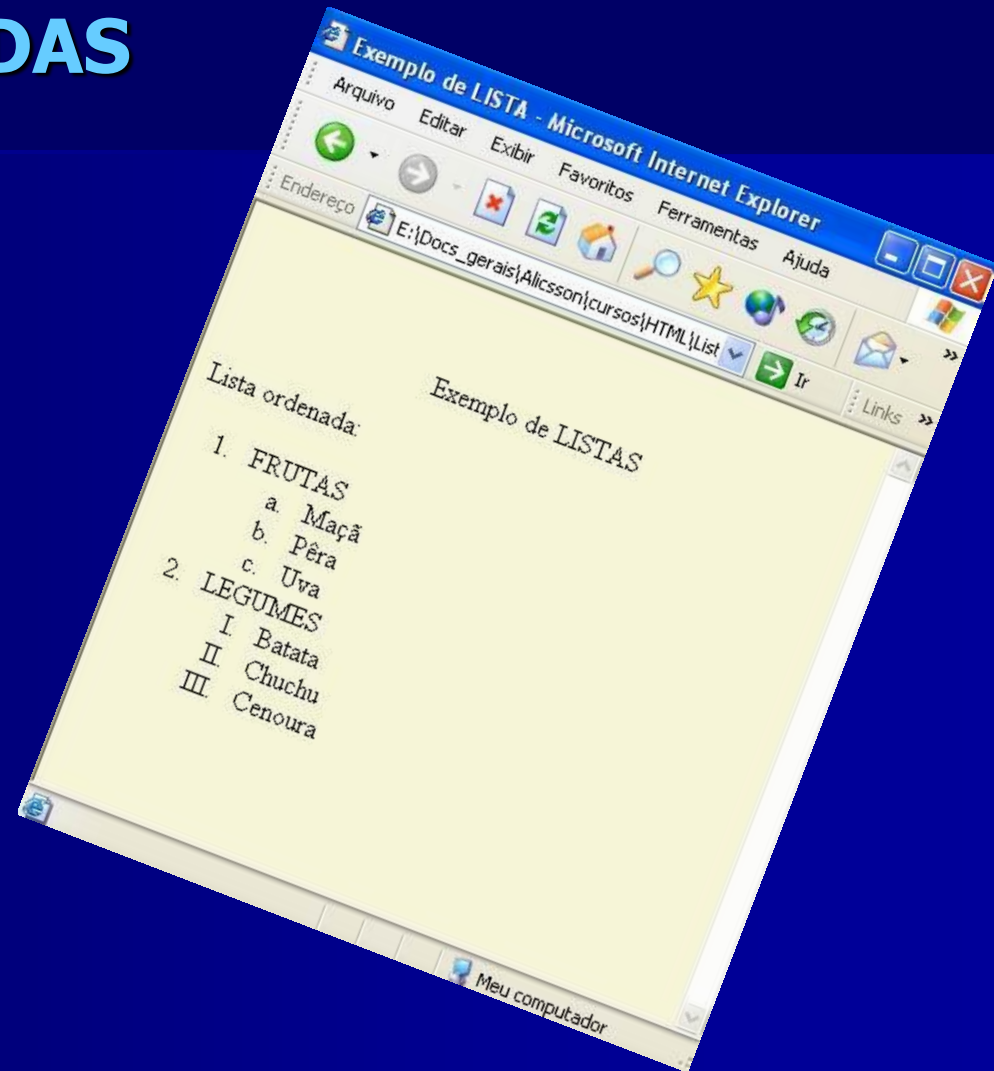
DAS

Exemplo de LISTA - Microsoft Internet Explorer

Arquivo Editar Exibir Favoritos Ferramentas Ajuda

Endereço E:\Docs_gerais\Alicsson\cursos\HTML\List Ir Links »

Exemplo de LISTAS

Lista ordenada:

1. FRUTAS
a. Maçã
b. Pêra
c. Uva
2. LEGUMES
I. Batata
II. Chuchu
III. Cenoura

Meu computador